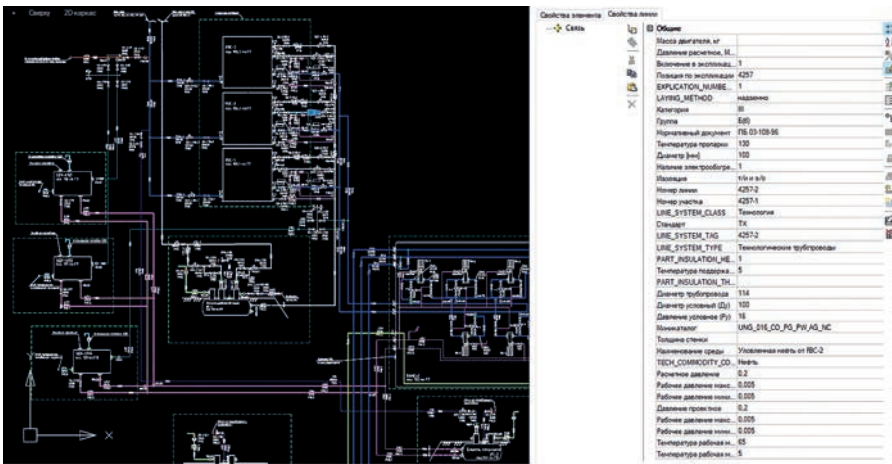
Сверху 2D каркас

Свойства элемента Свойства линии

Связь

Общие

| | |
|---|---|
| Масса двигателя, кг | |
| Давление расчетное, М... | |
| Включение в экспликац... | 1 |
| Позиция по экспликации | 4257 |
| EXPLICATION_NUMBE... | 1 |
| LAYING_METHOD | надземно |
| Категория | III |
| Группа | Б(б) |
| Нормативный документ | ПБ 03-108-96 |
| Температура пропарки | 130 |
| Диаметр [мм] | 100 |
| Наличие электрообогре... | 1 |
| Изоляция | т/и и з/о |
| Номер линии | 4257-2 |
| Номер участка | 4257-1 |
| LINE_SYSTEM_CLASS | Технология |
| Стандарт | ТХ |
| LINE_SYSTEM_TAG | 4257-2 |
| LINE_SYSTEM_TYPE | Технологические трубопроводы |
| PART_INSULATION_HE... | 1 |
| Температура поддержа... | 5 |
| PART_INSULATION_TH... | |
| Диаметр трубопровода | 114 |
| Диаметр условный (Ду) | 100 |
| Давление условное (Ру) | 16 |
| Миникаталог | UNG_016_CO_PG_PW_AG_NC |
| Толщина стенки | |
| Наименование среды | Уловленная нефть от RBC-2 |
| TECH_COMMODITY_CO... | Нефть |
| Расчетное давление | 0.2 |
| Рабочее давление макс... | 0.005 |
| Рабочее давление мини... | 0.005 |
| Давление проектное | 0.2 |
| Рабочее давление макс... | 0.005 |
| Рабочее давление мини... | 0.005 |
| Температура рабочая м... | 65 |
| Температура рабочая м... | 5 |